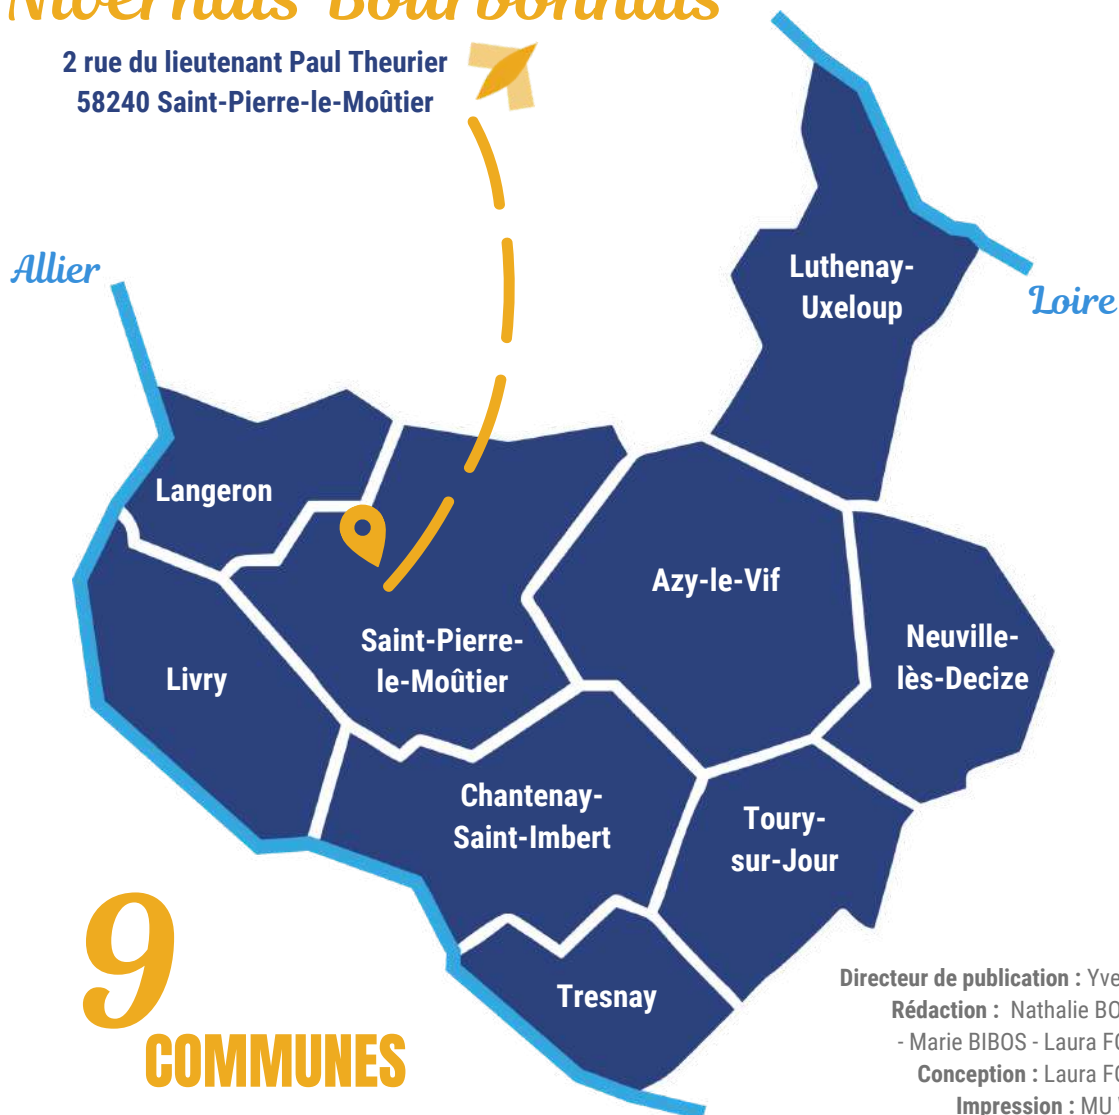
Nivernais Bourbonnais

2 rue du lieutenant Paul Theurier
58240 Saint-Pierre-le-Moûtier

Allier

Loire

Luthenay-Uxeloup

Langeron

Azy-le-Vif

Saint-Pierre-le-Moûtier

Neuville-lès-Decize

Livry

Chantenay-Saint-Imbert

Toury-sur-Jour

Tresnay

9 COMMUNES

Directeur de publication : Yve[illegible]
Rédaction : Nathalie BO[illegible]
- Marie BIBOS - Laura F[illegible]
Conception : Laura F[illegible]
Impression : MU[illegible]